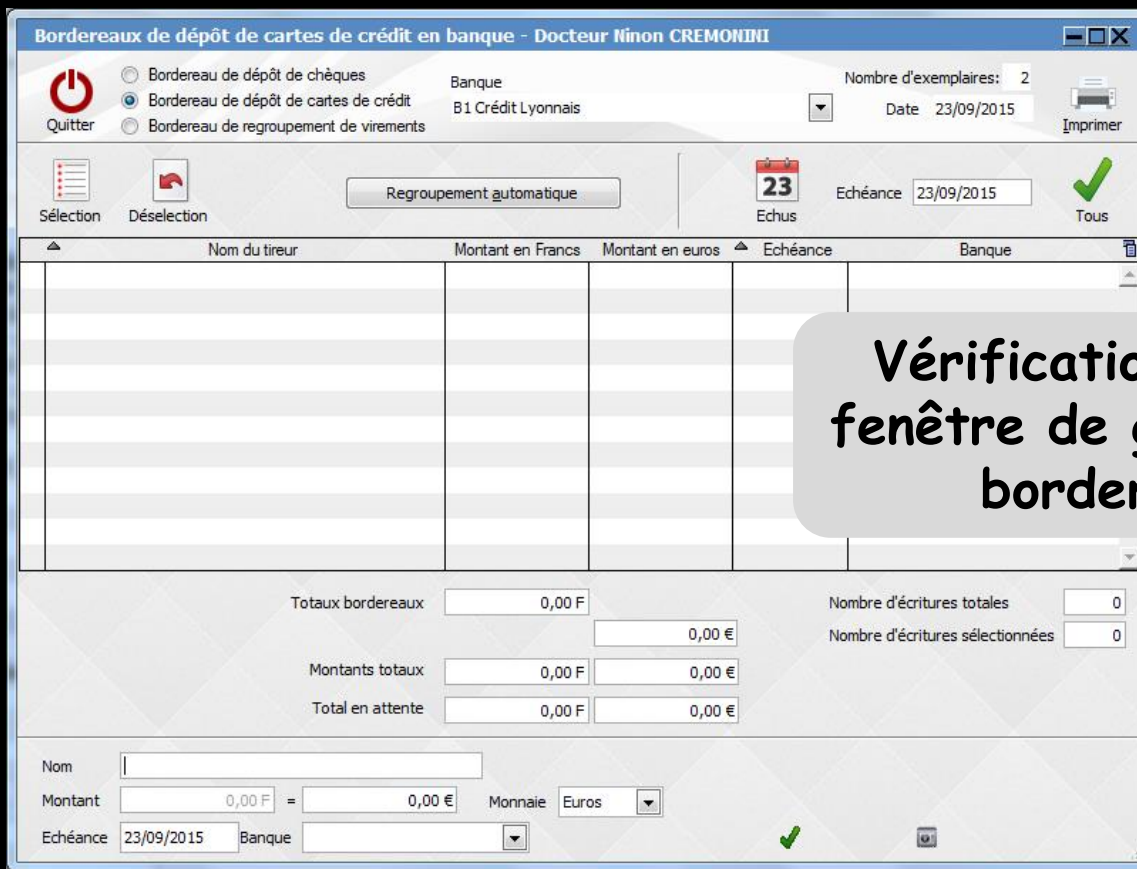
Bordereaux de dépôt de cartes de crédit en banque - Docteur Ninon CREMONINI

Quitter
Bordereau de dépôt de chèques
Bordereau de dépôt de cartes de crédit
Bordereau de regroupement de virements

Banque
B1 Crédit Lyonnais

Nombre d'exemplaires: 2
Date 23/09/2015
Imprimer

Sélection
Déselection
Regroupement automatique
23
Echus
Echéance 23/09/2015
Tous

| Nom du tireur | Montant en Francs | Montant en euros | Echéance | Banque |
|---|---|---|---|---|

Vérificatio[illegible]
fenêtre de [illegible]
border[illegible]

Totaux bordereaux 0,00 F
0,00 €
Montants totaux 0,00 F 0,00 €
Total en attente 0,00 F 0,00 €

Nombre d'écritures totales 0
Nombre d'écritures sélectionnées 0

Nom
Montant 0,00 F = 0,00 €
Monnaie Euros
Echéance 23/09/2015
Banque